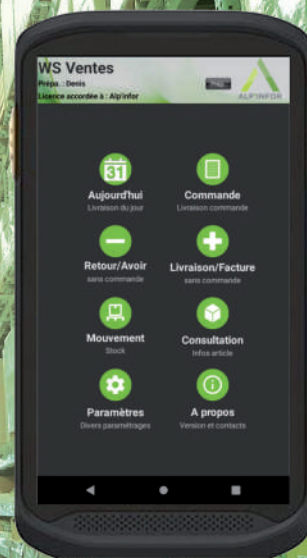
WS Ventes
Prépa. : Denis
Licence accordée à : Alp'infor

ALP'INFOR

31
Aujourd'hui
Livraison du jour

Commande
Livraison commande

Retour/Avoir
sans commande

Livraison/Facture
sans commande

Mouvement
Stock

Consultation
Infos article

Paramètres
Divers paramétrages

A propos
Version et contacts